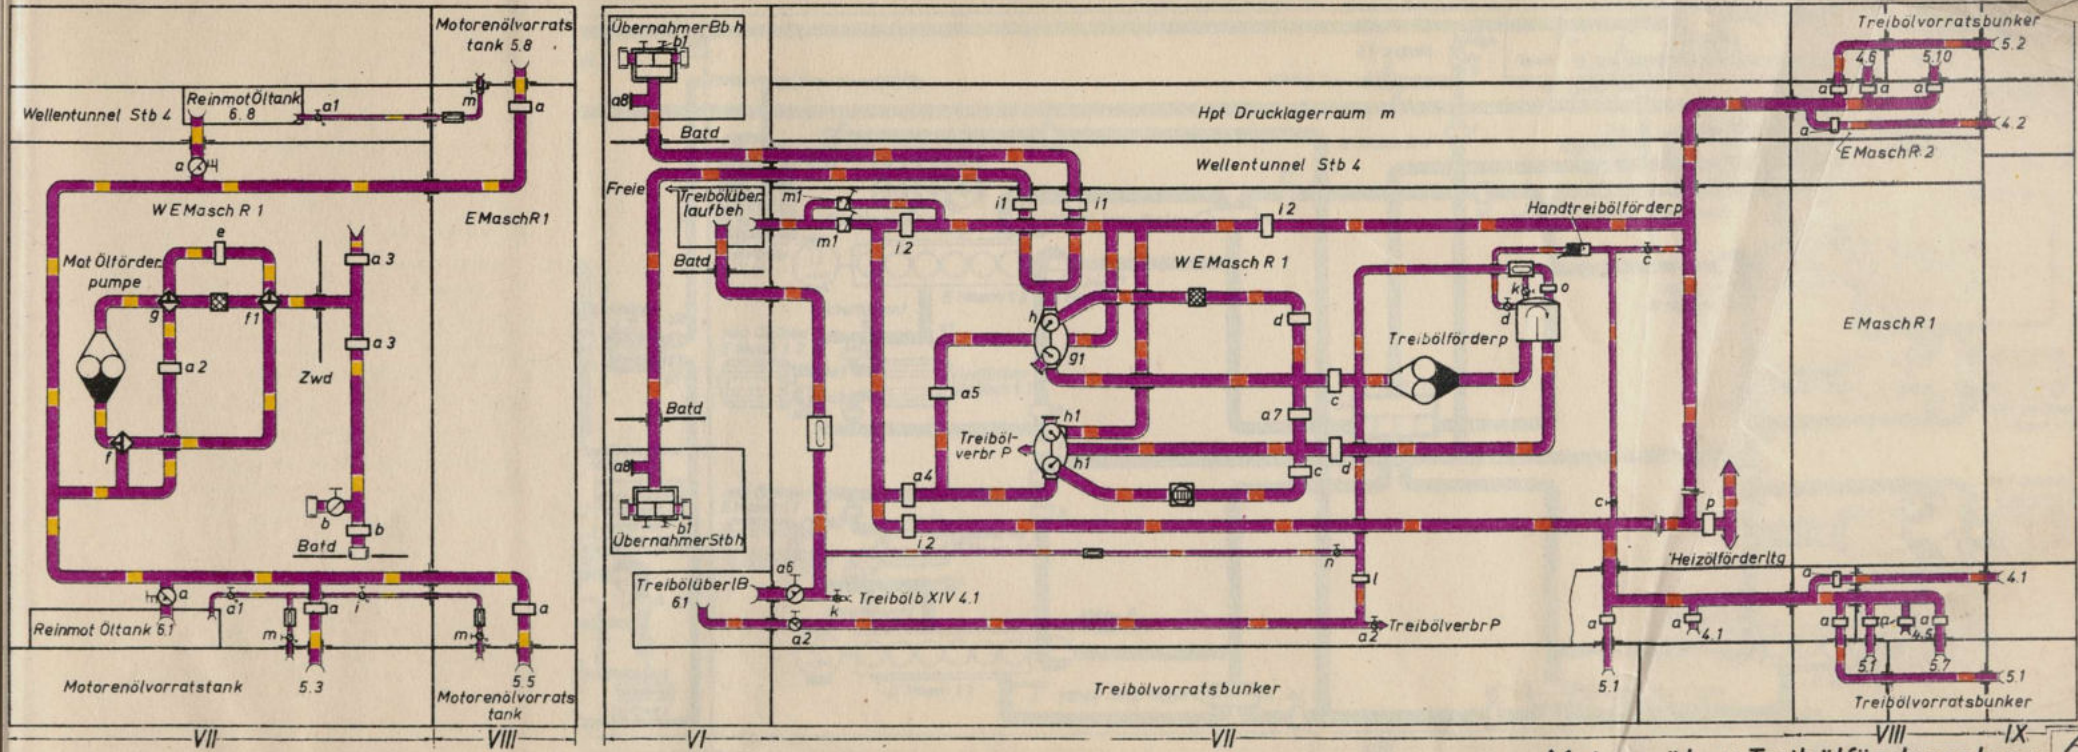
Motorenölvorrats tank 5.8
Reinmot Öltank 6.8
Wellentunnel Stb 4
a1
m
a
a
W E Masch R 1
E Masch R 1
e
Mot Ölförder pumpe
a 3
g
f1
a 3
a 2
Zwd
f
b
b
Batd
a
a1
a
i
a
Reinmot Öltank 5.1
m
m
Motorenölvorratstank
5.3
5.5
Motorenölvorrats tank
VII
VIII

Übernahmer Bb h
b1
a8
Batd
Hpt Drucklagerraum m
Wellentunnel Stb 4
Freie
Treibölüber laufbeh
m1
m1
i1
i1
i 2
i 2
Handtreibölförderp
Batd
W E Masch R 1
c
k
o
d
h
d
g1
Treibölförderp
a5
c
a 7
Batd
h1
Treiböl- verbr P
h1
d
c
a8
a4
c
p
b1
Übernahmer Stb h
i 2
Heizölförderltg
n
Treibölüber l B 6.1
a6
k
Treibölb XIV 4.1
l
a2
a2
Treibölverbr P
Treibölvorratsbunker
VI
VII

Treibölvorratsbunker
5.2
4.6
5.10
a
a
a
a
4.2
E Masch R 2
E Masch R 1
a
4.1
a
a
4.1
a
a
4.5
5.1
5.7
5.1
5.1
Treibölvorratsbunker
VIII
IX